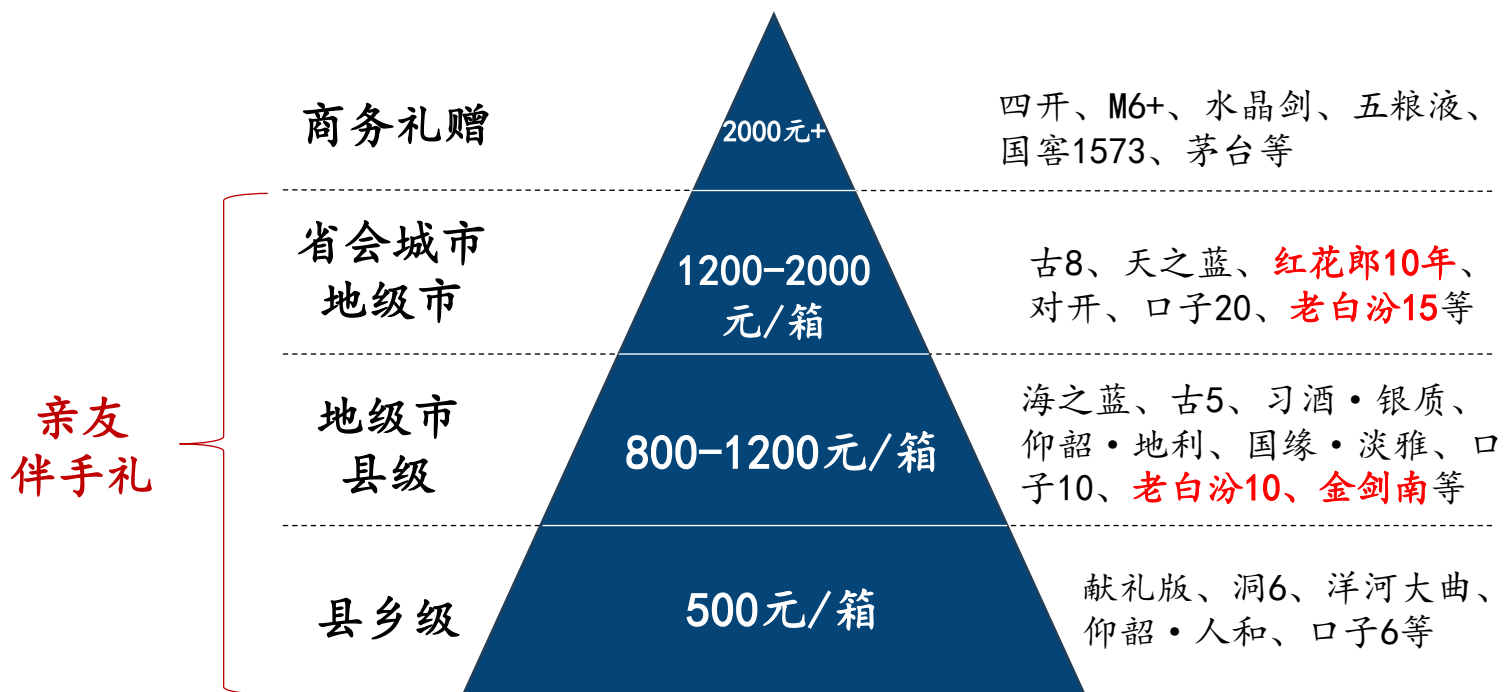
商务礼赠

2000元+

四开、M6+、水晶剑、五粮液、国窖1573、茅台等

省会城市
地级市

1200-2000元/箱

古8、天之蓝、红花郎10年、对开、口子20、老白汾15等

亲友
伴手礼

地级市
县级

800-1200元/箱

海之蓝、古5、习酒·银质、仰韶·地利、国缘·淡雅、口子10、老白汾10、金剑南等

县乡级

500元/箱

献礼版、洞6、洋河大曲、仰韶·人和、口子6等